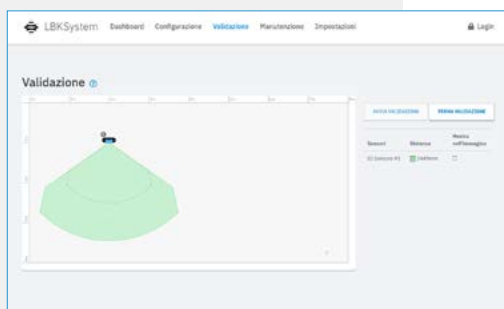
LBKSystem Dashboard Configurazione Validazione Manutenzione Impostazioni

Login

Validazione

AVVIA VALIDAZIONE

FERMA VALIDAZIONE

| Sensori | Distanza | Mostra nell'immagine |
|---|---|---|
| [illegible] | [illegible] | |